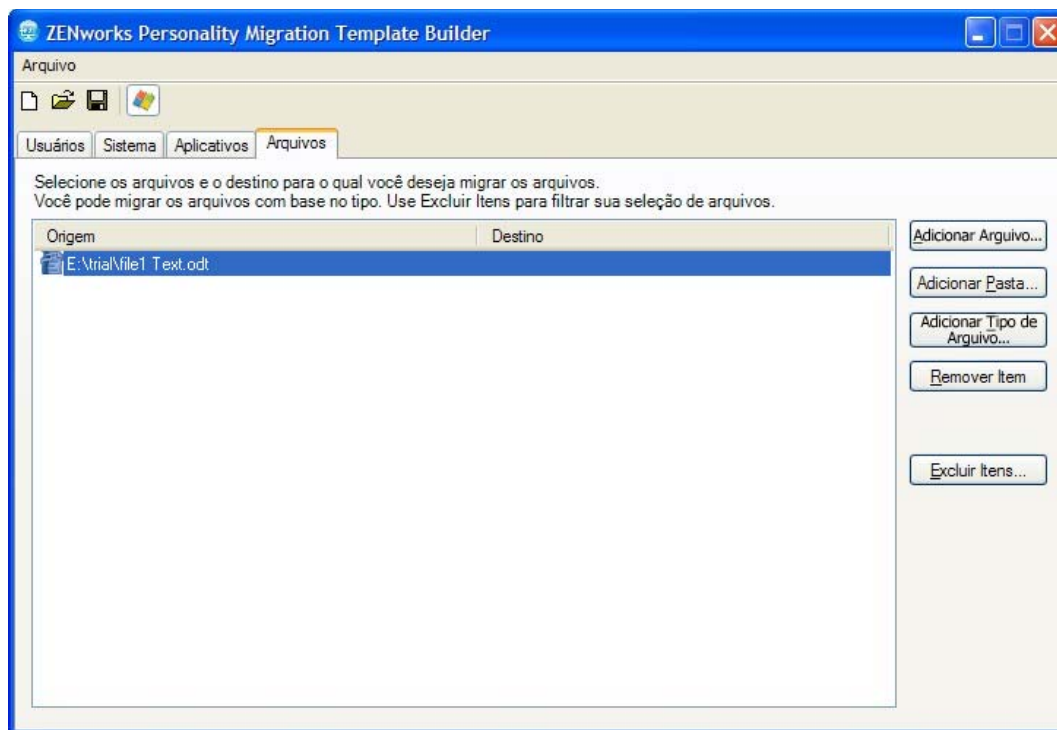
ZENworks Personality Migration Template Builder

Arquivo

Usuários | Sistema | Aplicativos | Arquivos

Selecione os arquivos e o destino para o qual você deseja migrar os arquivos.
Você pode migrar os arquivos com base no tipo. Use Excluir Itens para filtrar sua seleção de arquivos.

| Origem | Destino |
|---|---|
| E:\trial\file1 Text.odt | |

Adicionar Arquivo...

Adicionar Pasta...

Adicionar Tipo de Arquivo...

Remover Item

Excluir Itens...